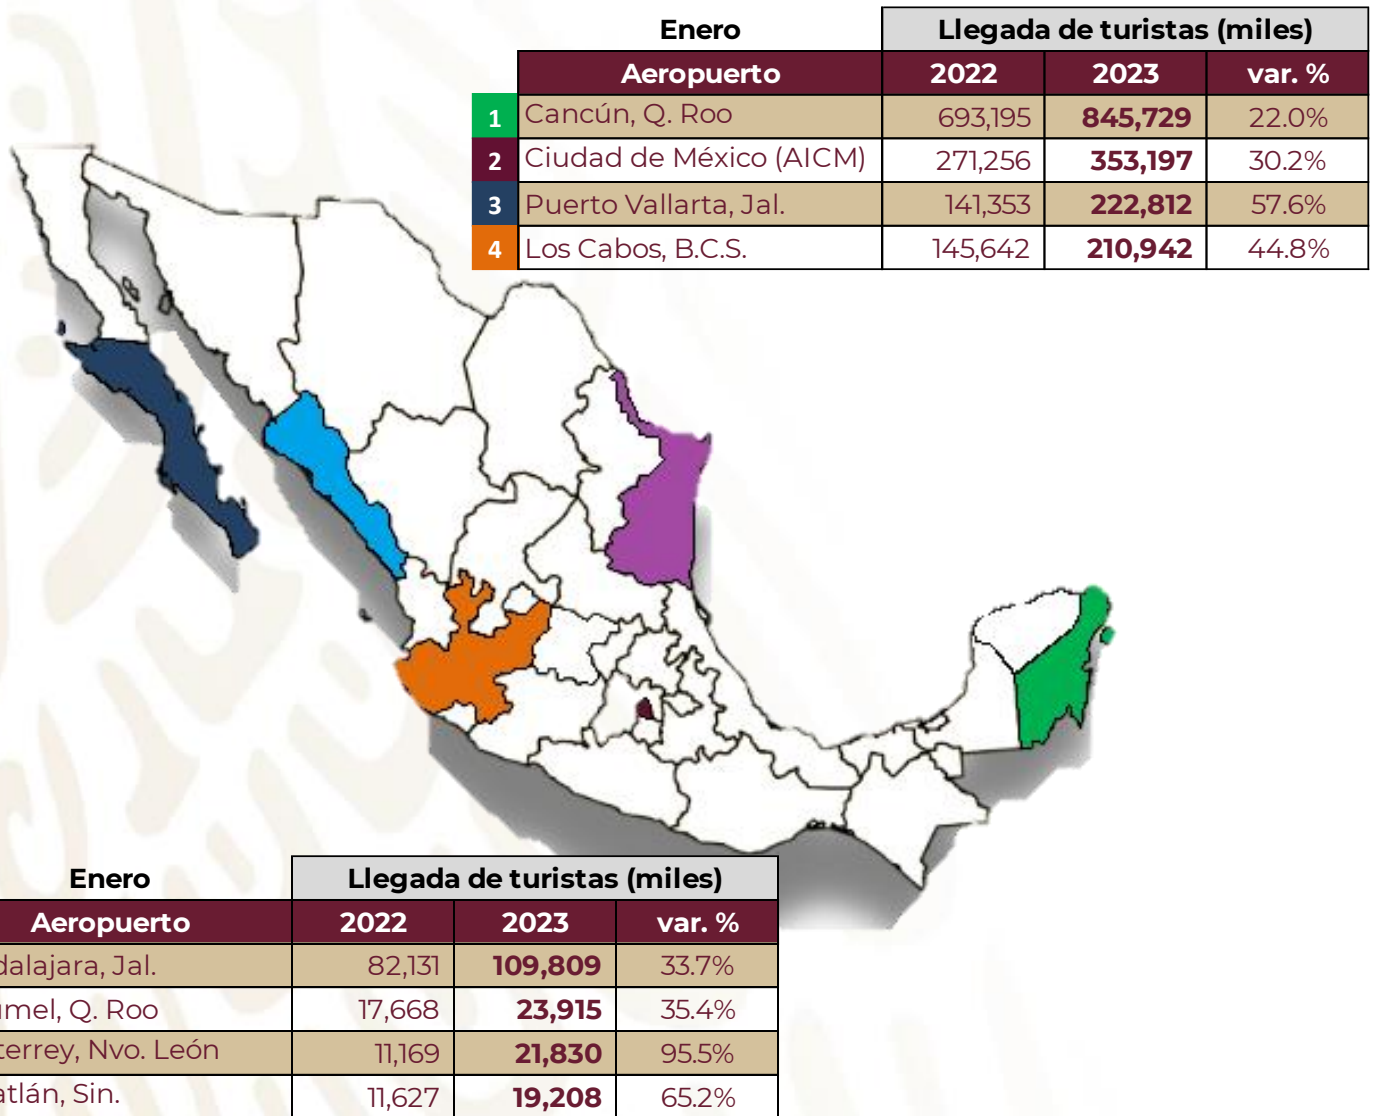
| Enero | Llegada de turistas (miles) | | |
|---|---|---|---|
| Aeropuerto | 2022 | 2023 | var. % |
| 1 Cancún, Q. Roo | 693,195 | 845,729 | 22.0% |
| 2 Ciudad de México (AICM) | 271,256 | 353,197 | 30.2% |
| 3 Puerto Vallarta, Jal. | 141,353 | 222,812 | 57.6% |
| 4 Los Cabos, B.C.S. | 145,642 | 210,942 | 44.8% |

| Enero | Llegada de turistas (miles) | | |
|---|---|---|---|
| Aeropuerto | 2022 | 2023 | var. % |
| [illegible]dalajara, Jal. | 82,131 | 109,809 | 33.7% |
| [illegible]umel, Q. Roo | 17,668 | 23,915 | 35.4% |
| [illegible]terrey, Nvo. León | 11,169 | 21,830 | 95.5% |
| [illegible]atlán, Sin. | 11,627 | 19,208 | 65.2% |